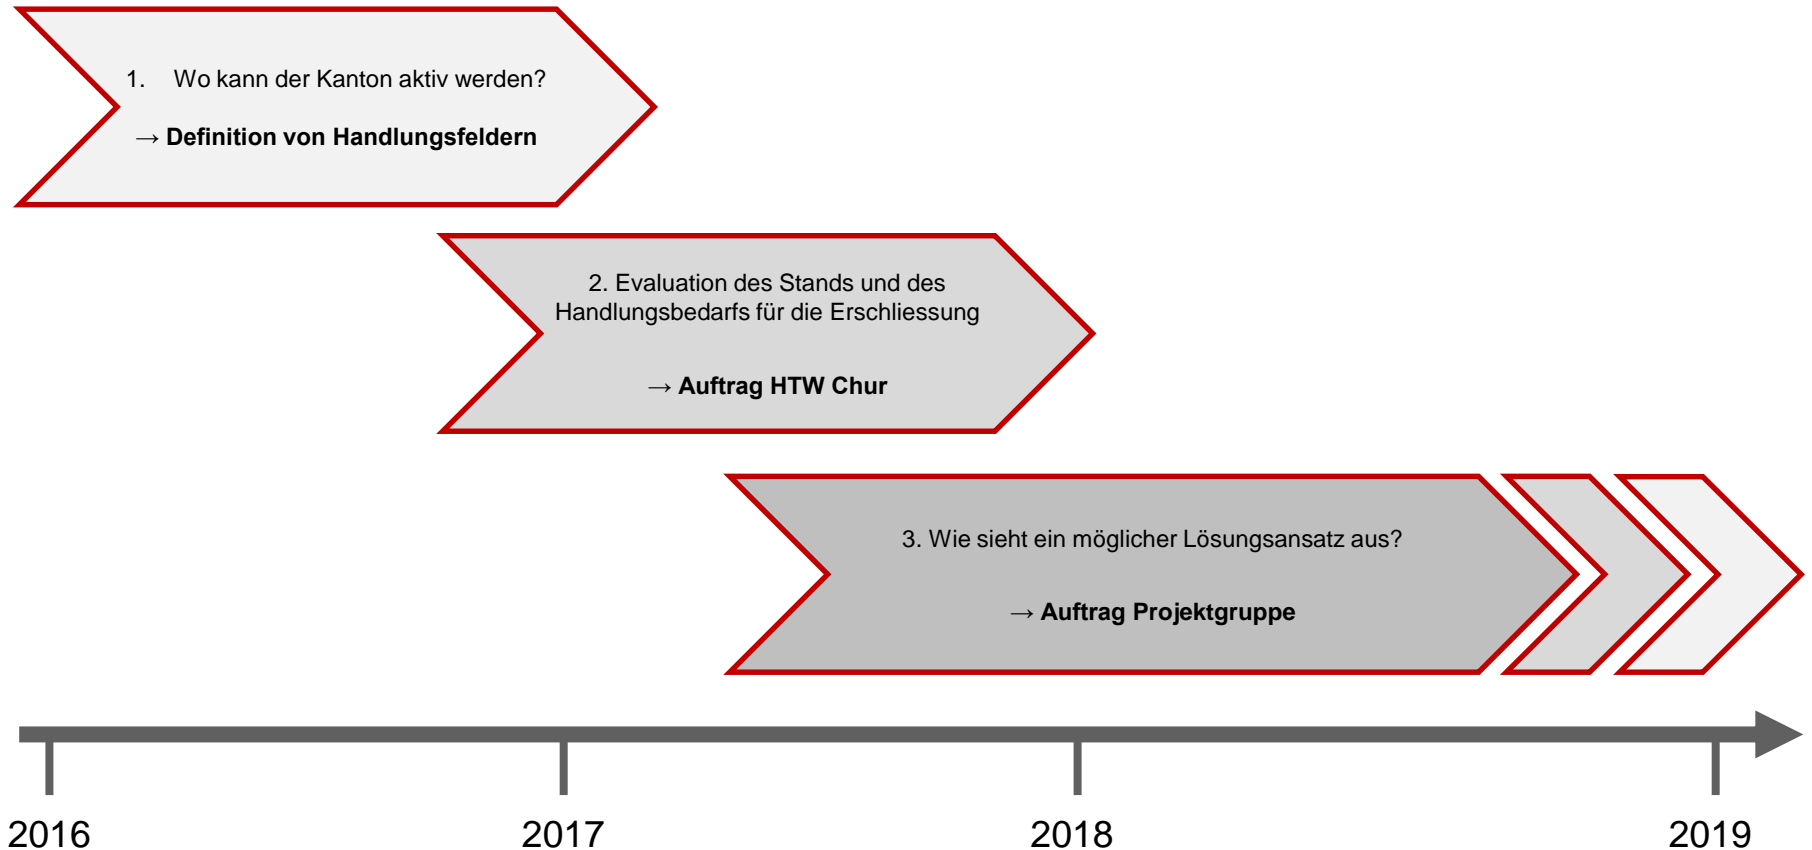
1. Wo kann der Kanton aktiv werden?

→ **Definition von Handlungsfeldern**

2. Evaluation des Stands und des Handlungsbedarfs für die Erschliessung

→ **Auftrag HTW Chur**

3. Wie sieht ein möglicher Lösungsansatz aus?

→ **Auftrag Projektgruppe**

2016

2017

2018

2019